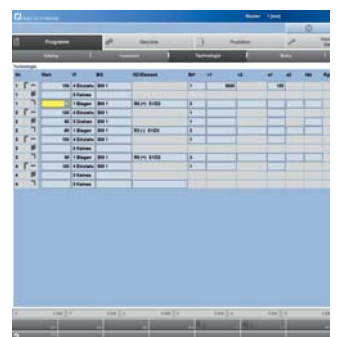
Programm

Technologie

| Nr. | | Start | H | BG | NC-Element | Ref | | | | | |
|---|---|---|---|---|---|---|---|---|---|---|---|
| 1 | | 100 | 4 Einzeln | BW 1 | | 1 | 8000 | | 100 | | |
| 2 | | | 0 Keines | | | | | | | | |
| 3 | | | 1 Biegen | BW 1 | | | | | | | |
| 4 | | 100 | 4 Einzeln | BW 1 | | 1 | | | | | |
| 5 | | 80 | 1 Biegen | BW 1 | | | | | | | |
| 6 | | 80 | 1 Biegen | BW 1 | | | | | | | |
| 7 | | 100 | 4 Einzeln | BW 1 | | | | | | | |
| 8 | | | 0 Keines | | | | | | | | |
| 9 | | 80 | 1 Biegen | BW 1 | | | | | | | |
| 10 | | 100 | 4 Einzeln | BW 1 | | | | | | | |
| 11 | | | 0 Keines | | | | | | | | |
| 12 | | | 0 Keines | | | | | | | | |